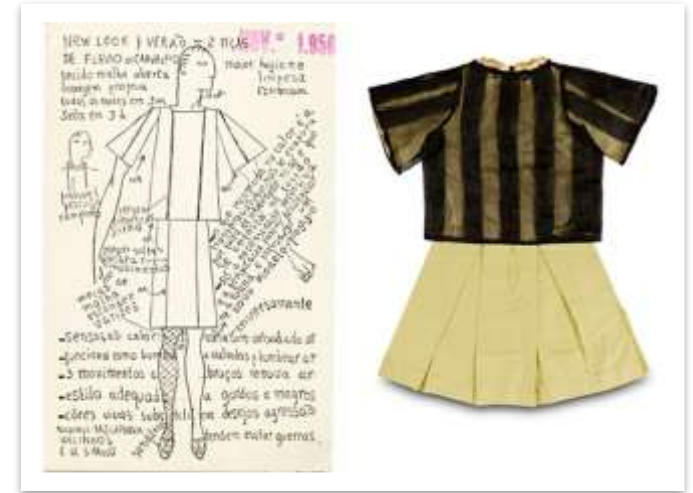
NEW LOOK } VERÃO = 2 PEÇAS
DE FLÁVIO DE CARVALHO
tecido malha aberta
desenho próprio
todas as cores em 3m
feita em 3 h

mais higiene
limpeza
conforto

confortavelmente

-sensação calor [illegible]
-funciona como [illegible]
-3 movimentos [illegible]
-estilo adequado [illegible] gordos e magros
-côres vivas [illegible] desejos agressão
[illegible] entendem mulher querem

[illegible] 1.950